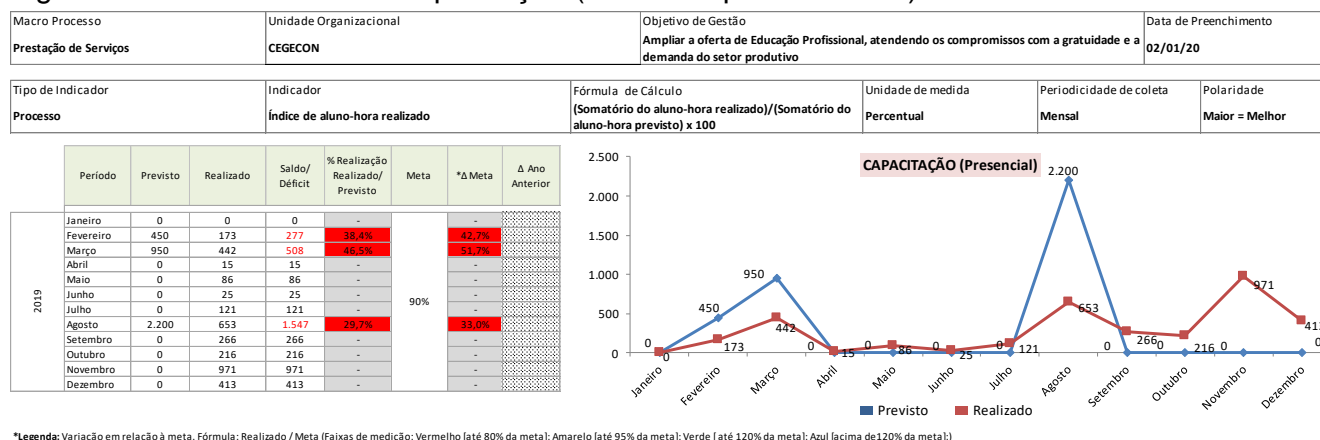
| Macro Processo | Unidade Organizacional | Objetivo de Gestão | Data de Preenchimento |
|---|---|---|---|
| Prestação de Serviços | CEGECON | Ampliar a oferta de Educação Profissional, atendendo os compromissos com a gratuidade e a demanda do setor produtivo | 02/01/20 |

| Tipo de Indicador | Indicador | Fórmula de Cálculo | Unidade de medida | Periodicidade de coleta | Polaridade |
|---|---|---|---|---|---|
| Processo | Índice de aluno-hora realizado | (Somatório do aluno-hora realizado)/(Somatório do aluno-hora previsto) x 100 | Percentual | Mensal | Maior = Melhor |

| | Período | Previsto | Realizado | Saldo/ Déficit | % Realização Realizado/ Previsto | Meta | *Δ Meta | Δ Ano Anterior |
|---|---|---|---|---|---|---|---|---|
| 2019 | Janeiro | 0 | 0 | 0 | - | 90% | - | |
| | Fevereiro | 450 | 173 | 277 | 38,4% | | 42,7% | |
| | Março | 950 | 442 | 508 | 46,5% | | 51,7% | |
| | Abril | 0 | 15 | 15 | - | | - | |
| | Maio | 0 | 86 | 86 | - | | - | |
| | Junho | 0 | 25 | 25 | - | | - | |
| | Julho | 0 | 121 | 121 | - | | - | |
| | Agosto | 2.200 | 653 | 1.547 | 29,7% | | 33,0% | |
| | Setembro | 0 | 266 | 266 | - | | - | |
| | Outubro | 0 | 216 | 216 | - | | - | |
| | Novembro | 0 | 971 | 971 | - | | - | |
| | Dezembro | 0 | 413 | 413 | - | | - | |

CAPACITAÇÃO (Presencial)

2.500
2.000
1.500
1.000
500
0

0 0 450 173 950 442 0 15 0 86 0 25 0 121 2.200 653 0 266 0 216 0 971 0 413

Janeiro Fevereiro Março Abril Maio Junho Julho Agosto Setembro Outubro Novembro Dezembro

Previsto Realizado

*Legenda: Variação em relação à meta. Fórmula: Realizado / Meta (Faixas de medição: Vermelho [até 80% da meta]; Amarelo [até 95% da meta]; Verde [ até 120% da meta]; Azul [acima de120% da meta];)